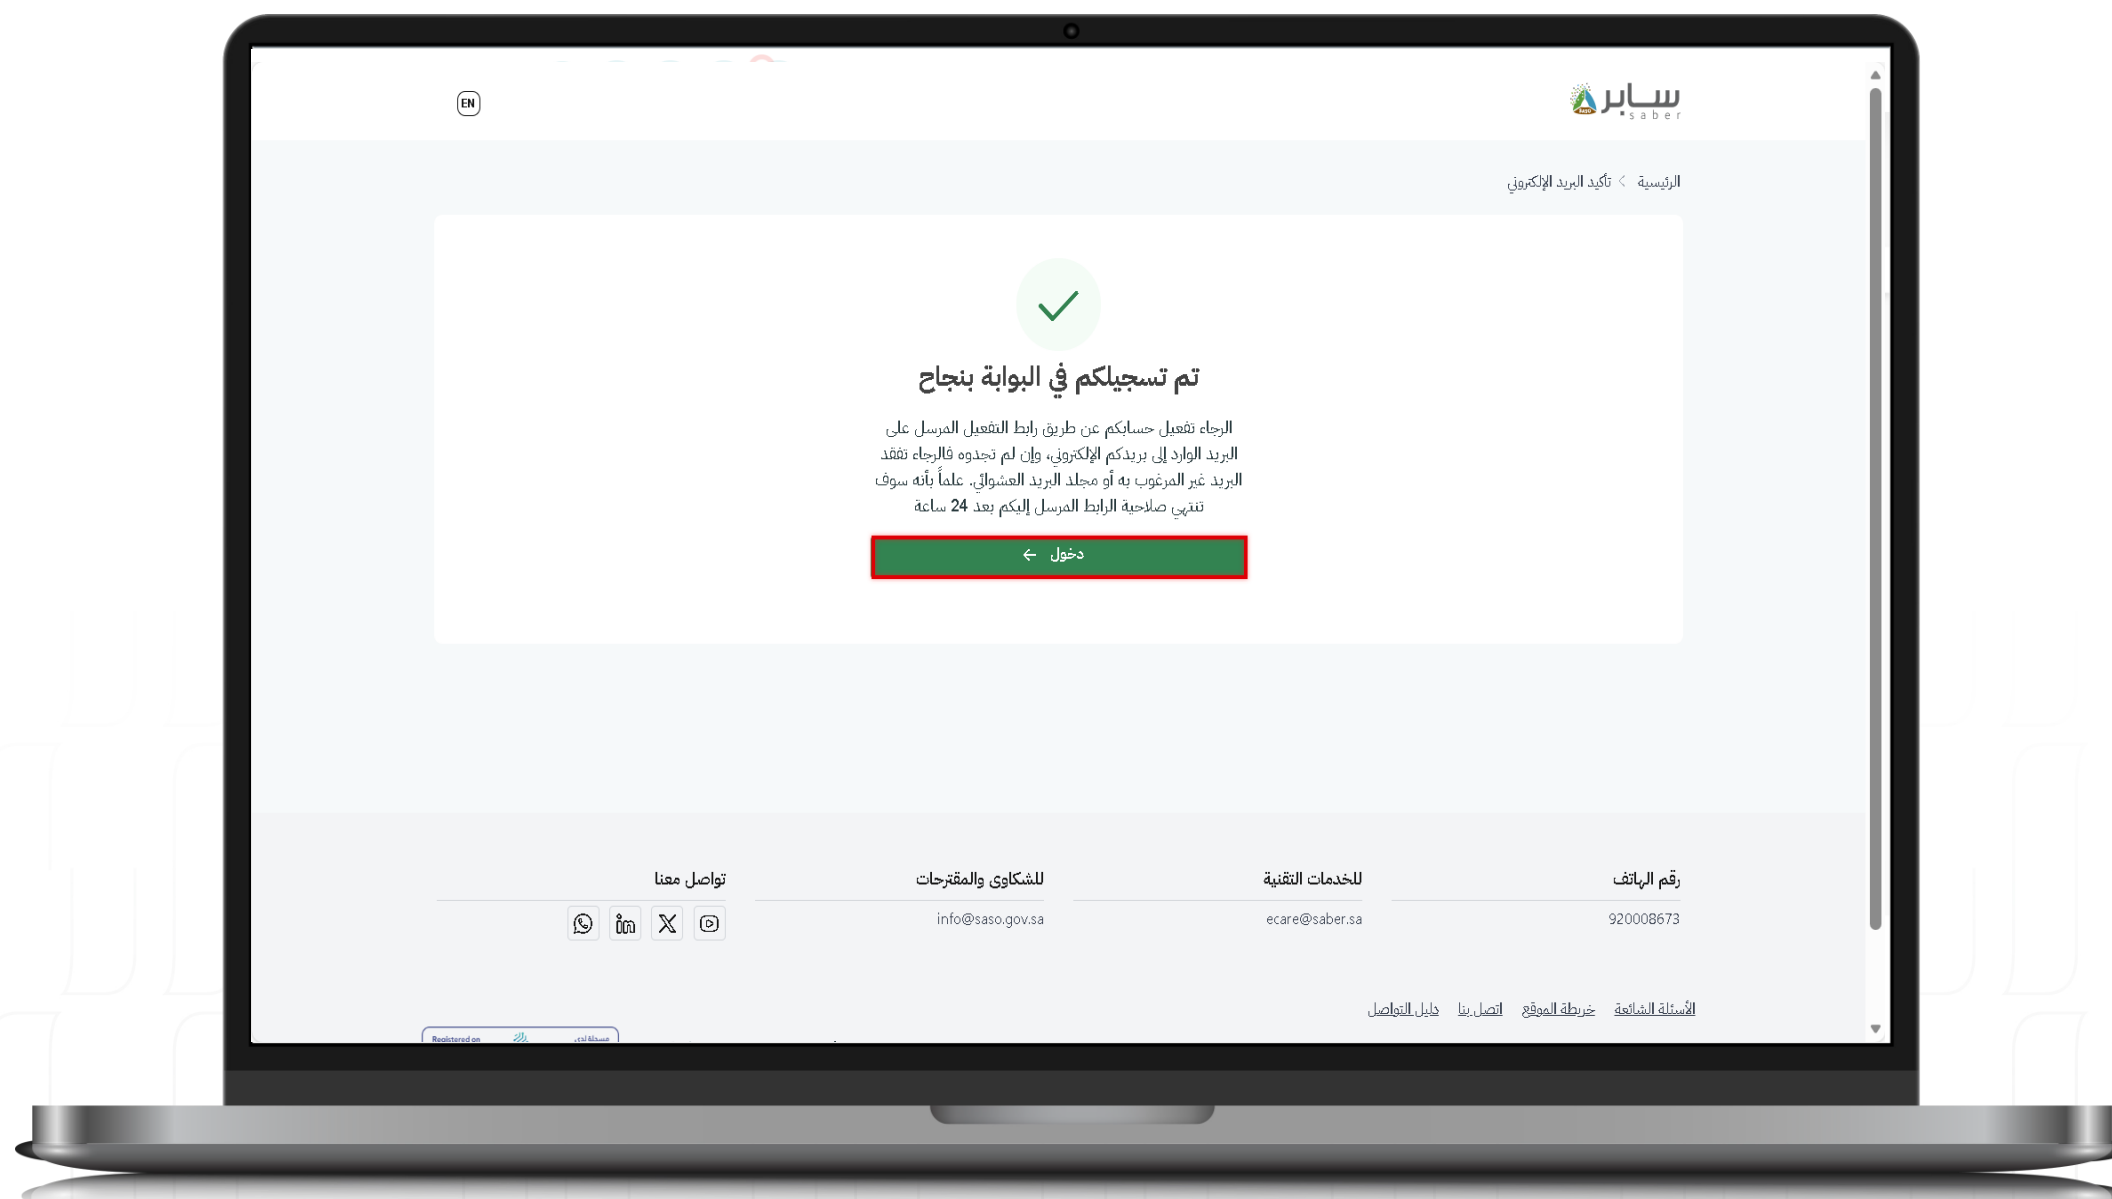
سابر
saber

EN

الرئيسية > تأكيد البريد الإلكتروني

تم تسجيلكم في البوابة بنجاح

الرجاء تفعيل حسابكم عن طريق رابط التفعيل المرسل على البريد الوارد إلى بريدكم الإلكتروني، وإن لم تجدوه فالرجاء تفقد البريد غير المرغوب به أو مجلد البريد العشوائي. علماً بأنه سوف تنتهي صلاحية الرابط المرسل إليكم بعد 24 ساعة

دخول ←

رقم الهاتف
920008673

للخدمات التقنية
ecare@saber.sa

للشكاوى والمقترحات
info@saso.gov.sa

تواصل معنا

الأسئلة الشائعة خريطة الموقع اتصل بنا دليل التواصل

Registered on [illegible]